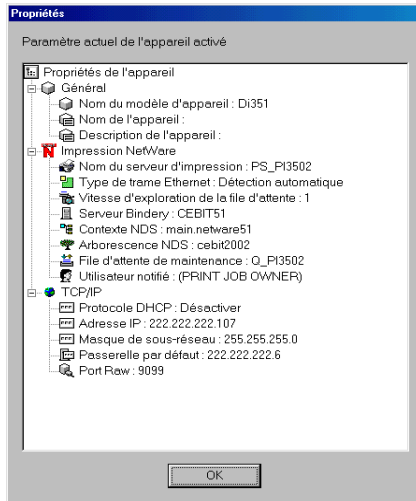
Propriétés

Paramètre actuel de l'appareil activé

Propriétés de l'appareil
Général
Nom du modèle d'appareil : Di351
Nom de l'appareil :
Description de l'appareil :
Impression NetWare
Nom du serveur d'impression : PS_PI3502
Type de trame Ethernet : Détection automatique
Vitesse d'exploration de la file d'attente : 1
Serveur Bindery : CEBIT51
Contexte NDS : main.netware51
Arborescence NDS : cebit2002
File d'attente de maintenance : Q_PI3502
Utilisateur notifié : (PRINT JOB OWNER)
TCP/IP
Protocole DHCP : Désactiver
Adresse IP : 222.222.222.107
Masque de sous-réseau : 255.255.255.0
Passerelle par défaut : 222.222.222.6
Port Raw : 9099

OK